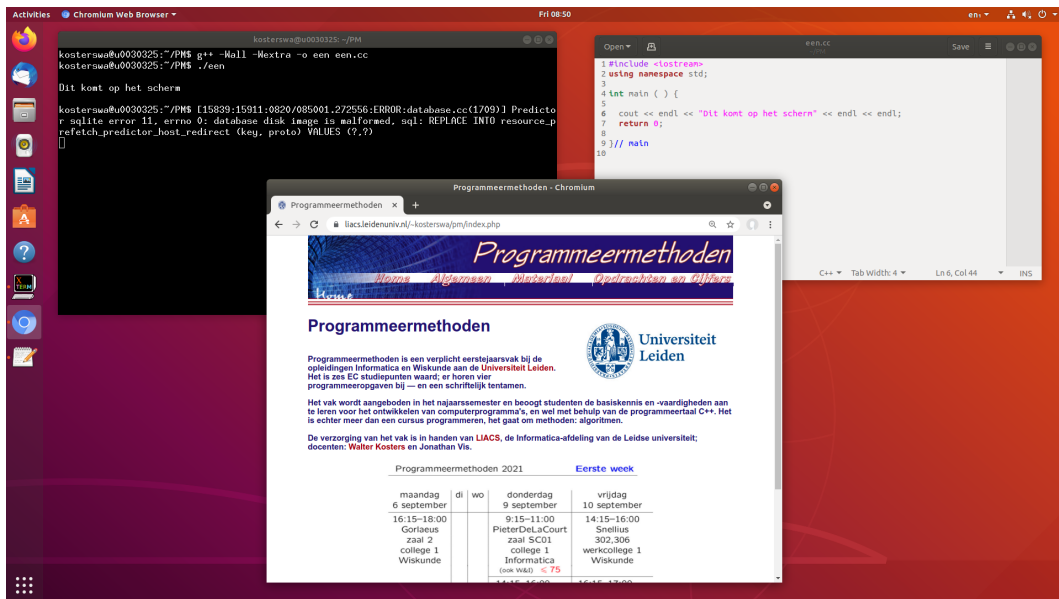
Activities Chromium Web Browser ▾ Fri 08:50 en ▾

kosterswa@u0030325: ~/PM

kosterswa@u0030325:~/PM$ g++ -Wall -Wextra -o een een.cc
kosterswa@u0030325:~/PM$ ./een

Dit komt op het scherm

kosterswa@u0030325:~/PM$ [15839:15911:0820/085001.272556:ERROR:database.cc(1709)] Predictor sqlite error 11, errno 0: database disk image is malformed, sql: REPLACE INTO resource_prefetch_predictor_host_redirect (key, proto) VALUES (?,?)

Open ▾ een.cc Save

1 #include <iostream>
2 using namespace std;
3
4 int main ( ) {
5
6 cout << endl << "Dit komt op het scherm" << endl << endl;
7 return 0;
8
9 }// main
10

C++ ▾ Tab Width: 4 ▾ Ln 6, Col 44 ▾ INS

Programmeermethoden - Chromium

Programmeermethoden ×

liacs.leidenuniv.nl/~kosterswa/pm/index.php

Programmeermethoden

Home Algemeen Materiaal Opdrachten en Cijfers

Home

Programmeermethoden

Universiteit Leiden

Programmeermethoden is een verplicht eerstejaarsvak bij de opleidingen Informatica en Wiskunde aan de Universiteit Leiden. Het is zes EC studiepunten waard; er horen vier programmeeropgaven bij — en een schriftelijk tentamen.

Het vak wordt aangeboden in het najaarssemester en beoogt studenten de basiskennis en -vaardigheden aan te leren voor het ontwikkelen van computerprogramma's, en wel met behulp van de programmeertaal C++. Het is echter meer dan een cursus programmeren, het gaat om methoden: algoritmen.

De verzorging van het vak is in handen van LIACS, de Informatica-afdeling van de Leidse universiteit; docenten: Walter Kosters en Jonathan Vis.

Programmeermethoden 2021 Eerste week

| maandag 6 september | di | wo | donderdag 9 september | vrijdag 10 september |
|---|---|---|---|---|
| 16:15–18:00 Gorlaeus zaal 2 college 1 Wiskunde | | | 9:15–11:00 PieterDeLaCourt zaal SC01 college 1 Informatica (ook W&I) ≤ 75 | 14:15–16:00 Snellius 302,306 werkcollege 1 Wiskunde |